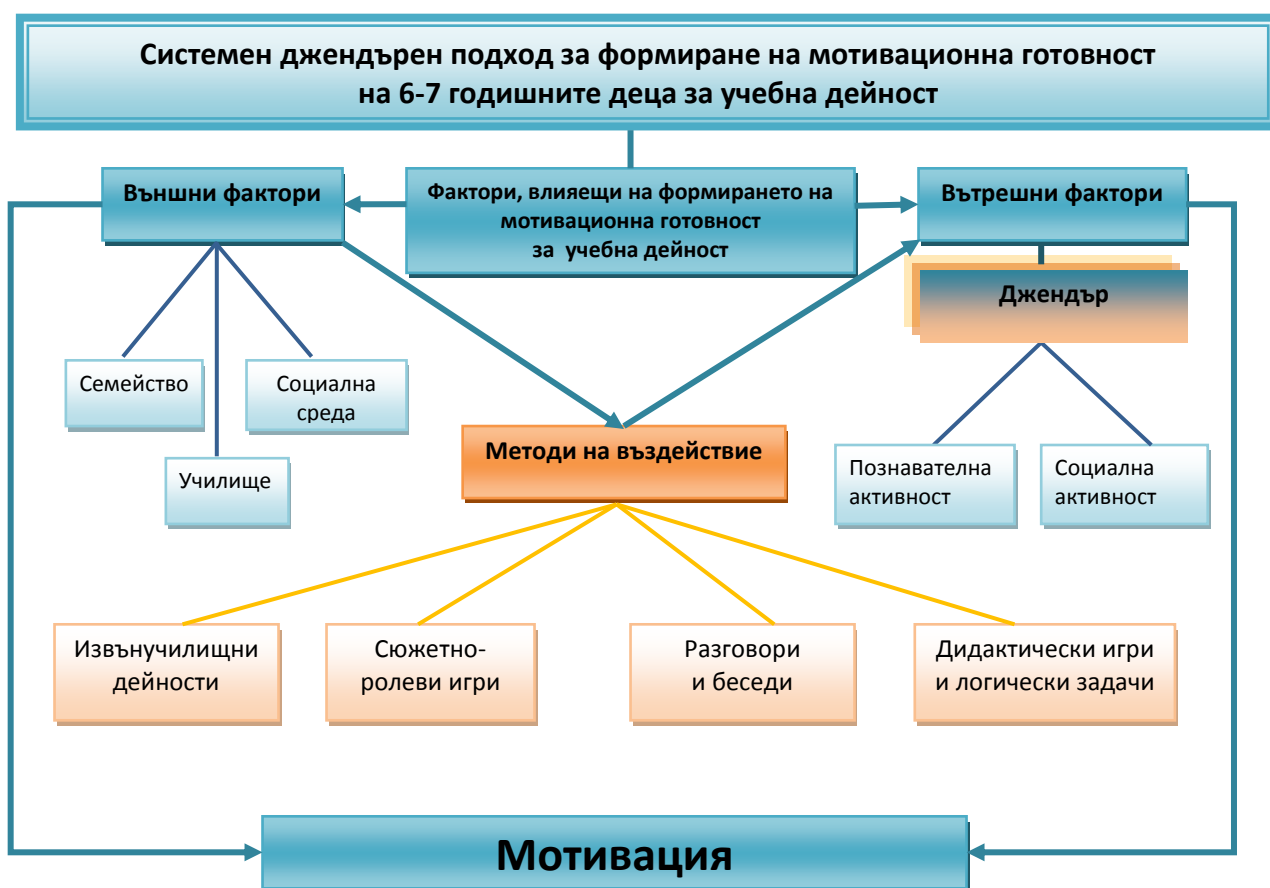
Системен джендърен подход за формиране на мотивационна готовност на 6-7 годишните деца за учебна дейност

Външни фактори

Фактори, влияещи на формирането на мотивационна готовност за учебна дейност

Вътрешни фактори

Джендър

Семейство

Социална среда

Училище

Методи на въздействие

Познавателна активност

Социална активност

Извънучилищни дейности

Сюжетно-ролеви игри

Разговори и беседи

Дидактически игри и логически задачи

Мотивация